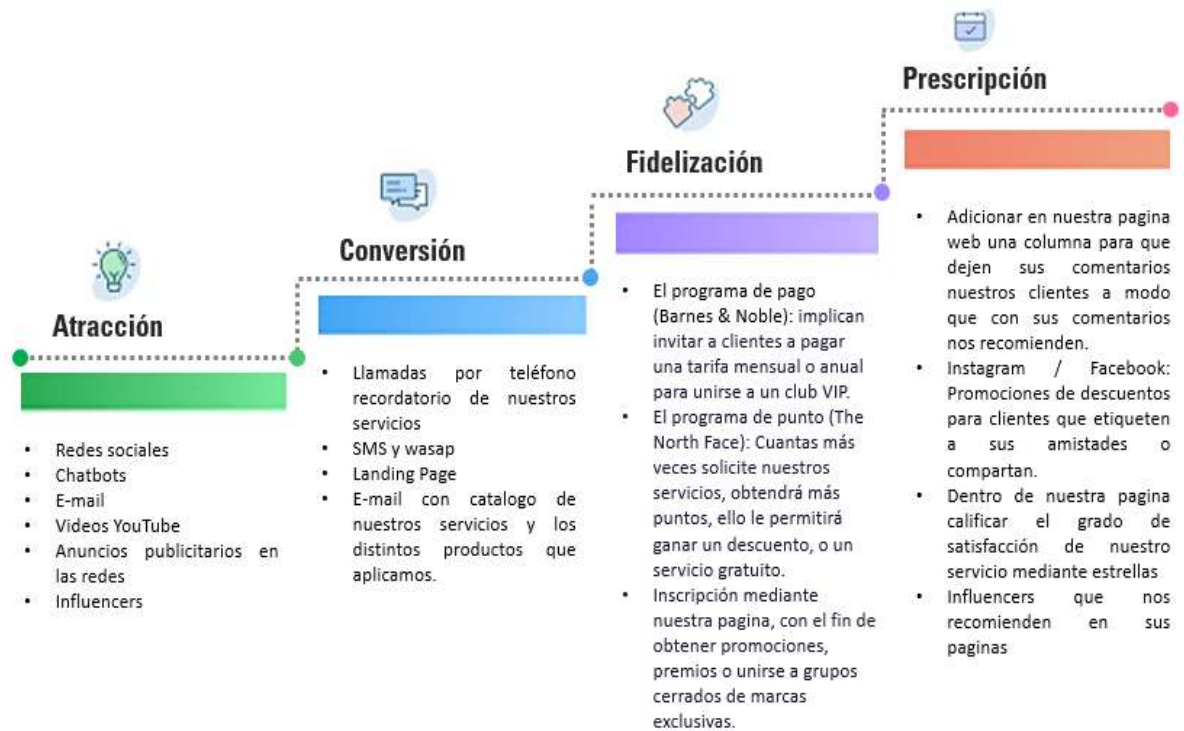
Atracción

- Redes sociales
- Chatbots
- E-mail
- Videos YouTube
- Anuncios publicitarios en las redes
- Influencers

Conversión

- Llamadas por teléfono recordatorio de nuestros servicios
- SMS y wasap
- Landing Page
- E-mail con catalogo de nuestros servicios y los distintos productos que aplicamos.

Fidelización

- El programa de pago (Barnes & Noble): implican invitar a clientes a pagar una tarifa mensual o anual para unirse a un club VIP.
- El programa de punto (The North Face): Cuantas más veces solicite nuestros servicios, obtendrá más puntos, ello le permitirá ganar un descuento, o un servicio gratuito.
- Inscripción mediante nuestra pagina, con el fin de obtener promociones, premios o unirse a grupos cerrados de marcas exclusivas.

Prescripción

- Adicionar en nuestra pagina web una columna para que dejen sus comentarios nuestros clientes a modo que con sus comentarios nos recomienden.
- Instagram / Facebook: Promociones de descuentos para clientes que etiqueten a sus amistades o compartan.
- Dentro de nuestra pagina calificar el grado de satisfacción de nuestro servicio mediante estrellas
- Influencers que nos recomienden en sus paginas